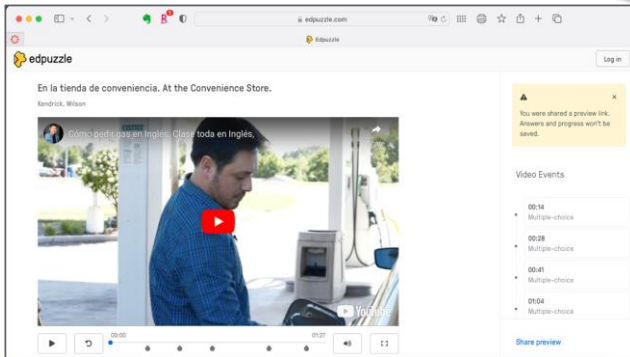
edpuzzle.com

Edpuzzle

edpuzzle

Log in

En la tienda de conveniencia. At the Convenience Store.

Kendrick, Wilson

Cómo pedir gas en Inglés. Clase toda en Inglés.

YouTube

00:00

01:27

You were shared a preview link. Answers and progress won't be saved.

Video Events

00:14
Multiple-choice

00:28
Multiple-choice

00:41
Multiple-choice

01:04
Multiple-choice

Share preview